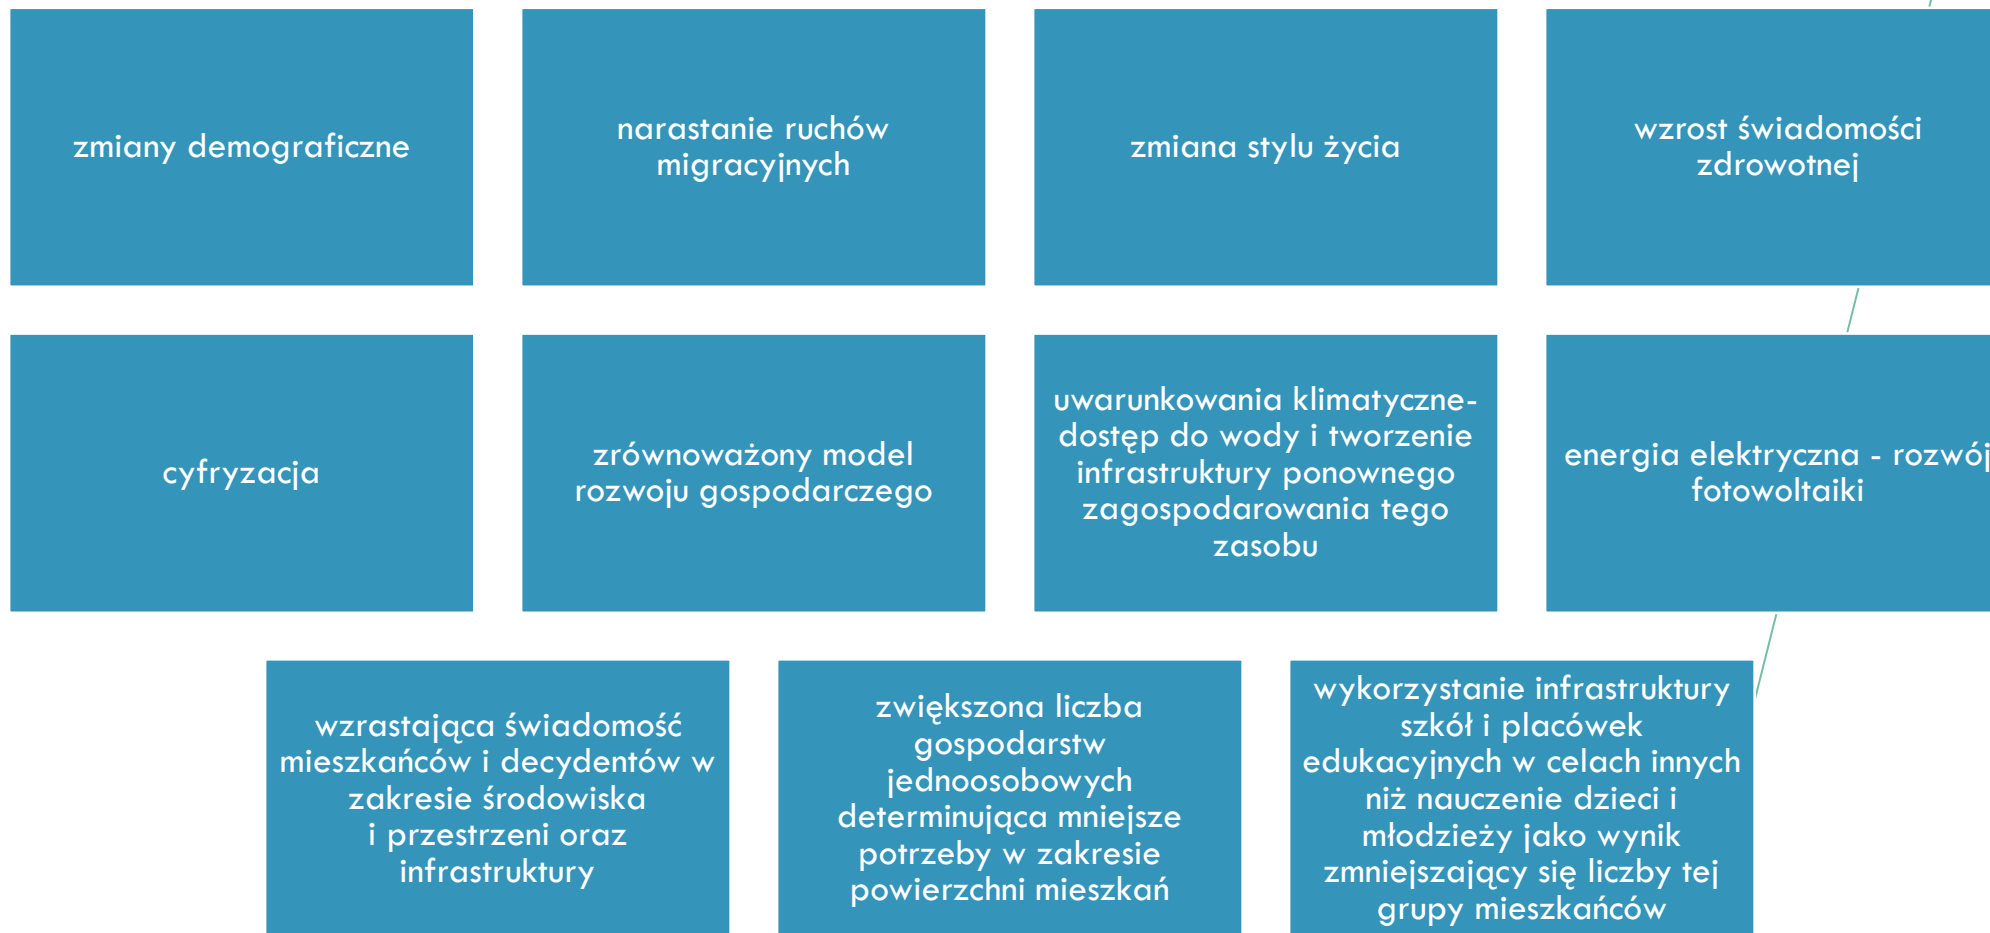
zmiany demograficzne

narastanie ruchów migracyjnych

zmiana stylu życia

wzrost świadomości zdrowotnej

cyfryzacja

zrównoważony model rozwoju gospodarczego

uwarunkowania klimatyczne- dostęp do wody i tworzenie infrastruktury ponownego zagospodarowania tego zasobu

energia elektryczna - rozwój fotowoltaiki

wzrastająca świadomość mieszkańców i decydentów w zakresie środowiska i przestrzeni oraz infrastruktury

zwiększona liczba gospodarstw jednoosobowych determinująca mniejsze potrzeby w zakresie powierzchni mieszkań

wykorzystanie infrastruktury szkół i placówek edukacyjnych w celach innych niż nauczenie dzieci i młodzieży jako wynik zmniejszający się liczby tej grupy mieszkańców